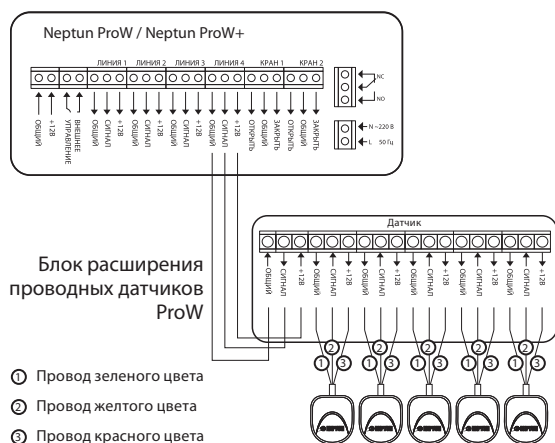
Neptun ProW / Neptun ProW+

ЛИНИЯ 1 ЛИНИЯ 2 ЛИНИЯ 3 ЛИНИЯ 4 КРАН 1 КРАН 2

ОБЩИЙ +12В ОБЩИЙ ВНЕШНЕЕ УПРАВЛЕНИЕ ОБЩИЙ СИГНАЛ +12В ОБЩИЙ СИГНАЛ +12В ОБЩИЙ СИГНАЛ +12В ОБЩИЙ СИГНАЛ +12В ОТКРЫТЬ ОБЩИЙ ЗАКРЫТЬ ОТКРЫТЬ ОБЩИЙ ЗАКРЫТЬ

NC NO

N ~220 В L 50 Гц

Датчик

ОБЩИЙ СИГНАЛ +12В ОБЩИЙ СИГНАЛ +12В ОБЩИЙ СИГНАЛ +12В ОБЩИЙ СИГНАЛ +12В ОБЩИЙ СИГНАЛ +12В ОБЩИЙ СИГНАЛ +12В

Блок расширения проводных датчиков ProW

① Провод зеленого цвета
② Провод желтого цвета
③ Провод красного цвета